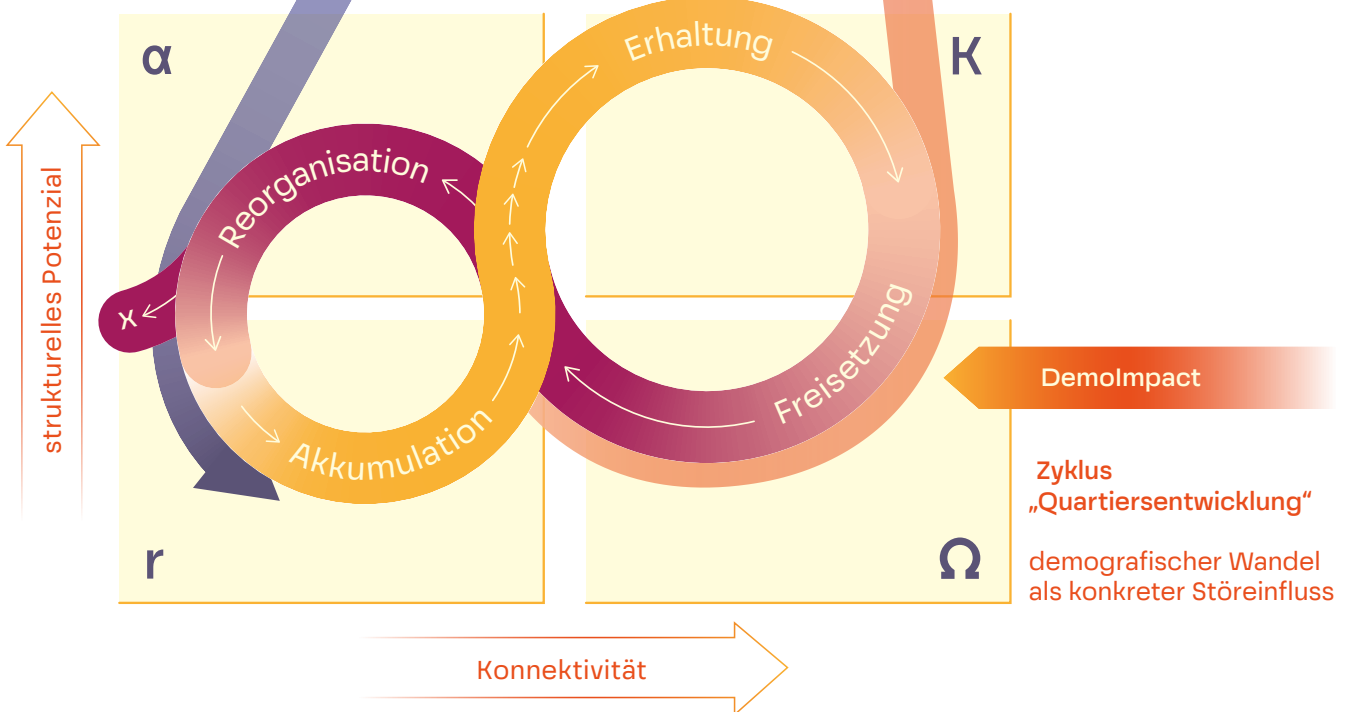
α

K

r

Ω

strukturelles Potenzial

Reorganisation

Erhaltung

x

Freisetzung

Akkumulation

DemoImpact

Zyklus „Quartiersentwicklung“

demografischer Wandel als konkreter Störeinfluss

Konnektivität